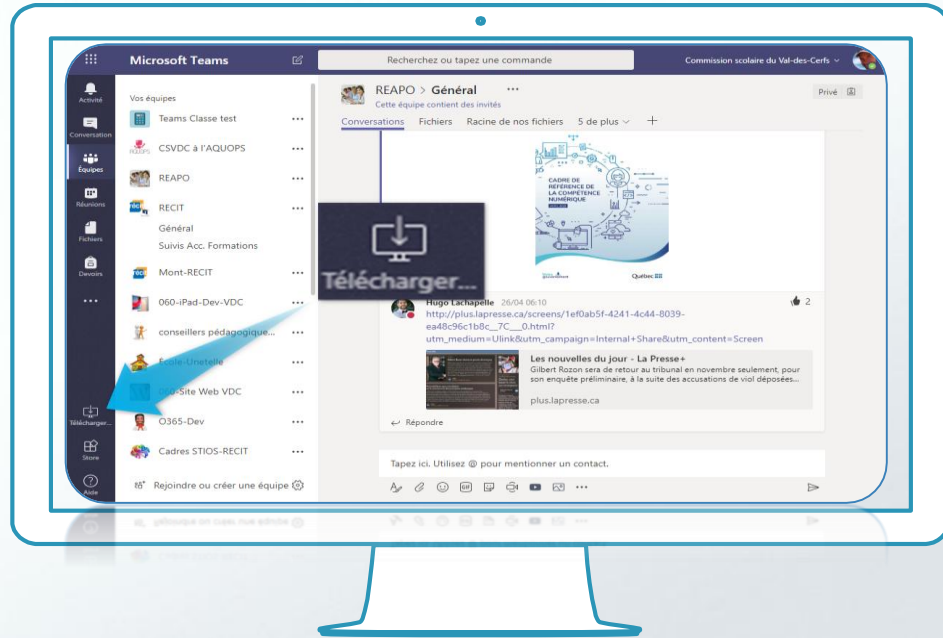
Microsoft Teams

Recherchez ou tapez une commande

Commission scolaire du Val-des-Cerfs

Activité
Conversation
Équipes
Réunions
Fichiers
Devoirs
...
Téléchargeer...
Store
Aide

Vos équipes
Teams Classe test ...
CSVDC à l'AQUOPS ...
REAPO ...
RECIT ...
Général
Suivis Acc. Formations
Mont-RECIT ...
060-iPad-Dev-VDC ...
conseillers pédagogique... ...
Ecole-Unetelle ...
060-Site Web VDC ...
O365-Dev ...
Cadres STIOS-RECIT ...
Rejoindre ou créer une équipe

REAPO > Général ...
Cette équipe contient des invités
Privé
Conversations Fichiers Racine de nos fichiers 5 de plus +

CADRE DE RÉFÉRENCE DE LA COMPÉTENCE NUMÉRIQUE
Québec

Télécharger...

Hugo Lachapelle 26/04 06:10
http://plus.lapresse.ca/screens/1ef0ab5f-4241-4c44-8039-ea48c96c1b8c__7C___0.html?utm_medium=Ulink&utm_campaign=Internal+Share&utm_content=Screen
2

Les nouvelles du jour - La Presse+
Gilbert Rozon sera de retour au tribunal en novembre seulement, pour son enquête préliminaire, à la suite des accusations de viol déposées...
plus.lapresse.ca

Répondre

Tapez ici. Utilisez @ pour mentionner un contact.